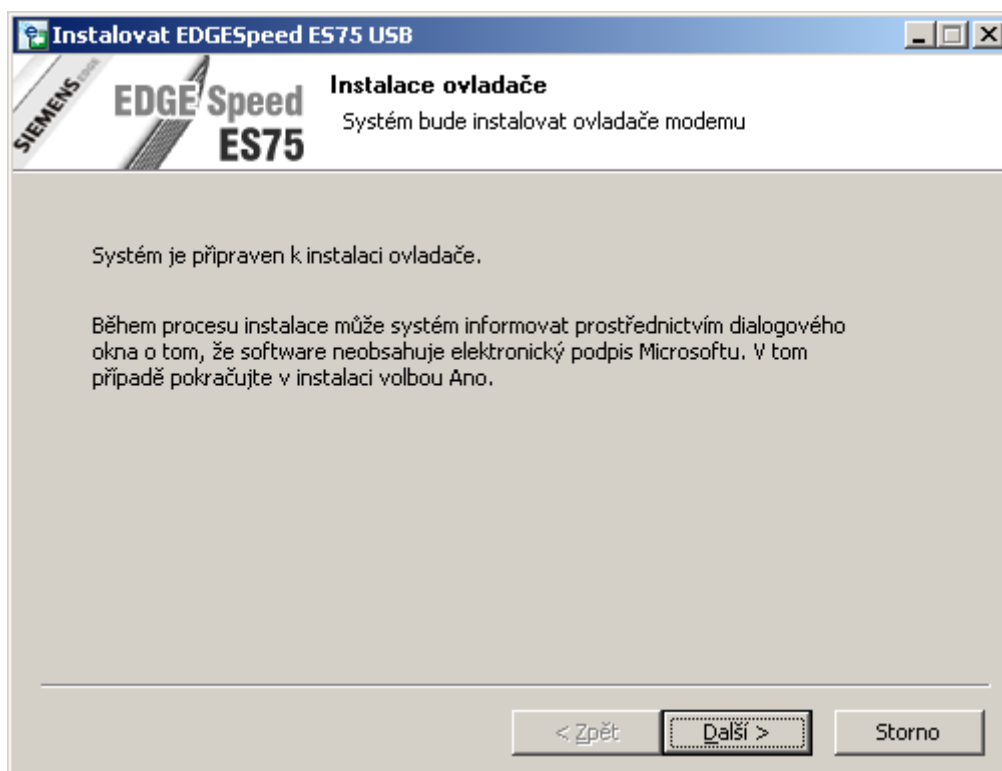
Instalovat EDGESpeed ES75 USB

SIEMENS

EDGE Speed ES75

Instalace ovladače

Systém bude instalovat ovladače modemu

Systém je připraven k instalaci ovladače.

Během procesu instalace může systém informovat prostřednictvím dialogového okna o tom, že software neobsahuje elektronický podpis Microsoftu. V tom případě pokračujte v instalaci volbou Ano.

< Zpět

Další >

Storno